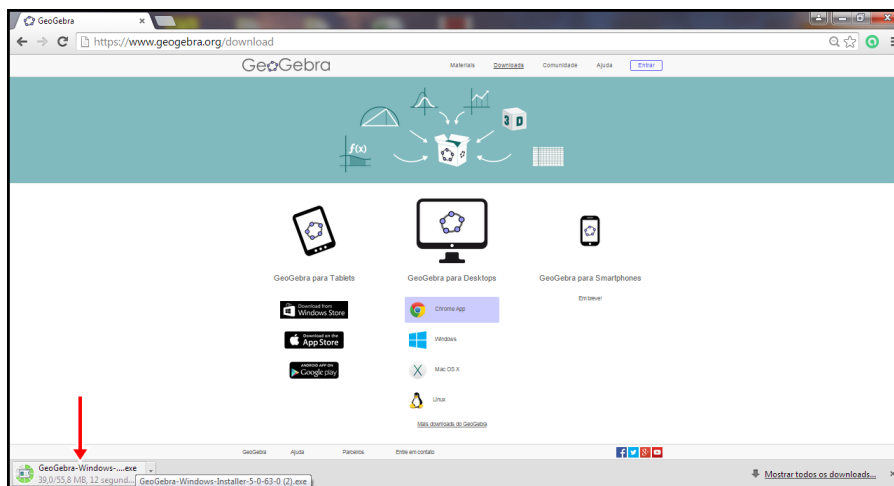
GeoGebra

https://www.geogebra.org/download

GeoGebra

Materiais Downloads Comunidade Ajuda Entrar

3D

f(x)

GeoGebra para Tablets

GeoGebra para Desktops

GeoGebra para Smartphones

Em breve!

Download from Windows Store

Download on the App Store

ANDROID APP ON Google play

Chrome App

Windows

Mac OS X

Linux

Mais downloads do GeoGebra

GeoGebra Ajuda Parceiros Entre em contato

GeoGebra-Windows-....exe

39,0/55,8 MB, 12 segund...

GeoGebra-Windows-Installer-5-0-63-0 (2).exe

Mostrar todos os downloads...